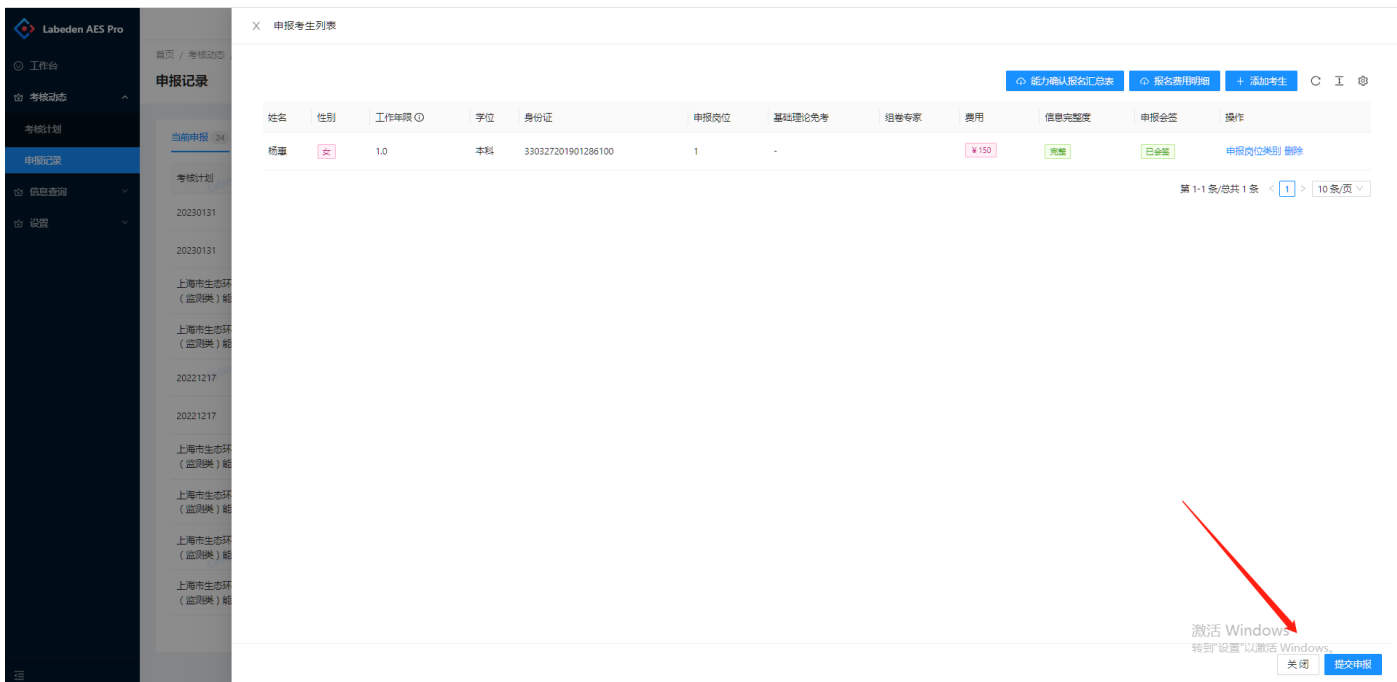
Labeden AES Pro

工作台
考核动态
考核计划
申报记录
信息查询
设置

首页 / 考核动态
申报记录

当前申报 24

考核计划
20230131
20230131
上海市生态环（监测类）能
上海市生态环（监测类）能
20221217
20221217
上海市生态环（监测类）能
上海市生态环（监测类）能
上海市生态环（监测类）能
上海市生态环（监测类）能

X 申报考生列表

能力确认报名汇总表 报名费用明细 + 添加考生

| 姓名 | 性别 | 工作年限 | 学位 | 身份证 | 申报岗位 | 基础理论免考 | 组卷专家 | 费用 | 信息完整度 | 申报会签 | 操作 |
|---|---|---|---|---|---|---|---|---|---|---|---|
| 杨藿 | 女 | 1.0 | 本科 | 330327201901286100 | 1 | - | | ¥150 | 完整 | 已会签 | 申报岗位类别 删除 |

第 1-1 条/总共 1 条 < 1 > 10 条/页

激活 Windows
转到"设置"以激活 Windows。

关闭 提交申报